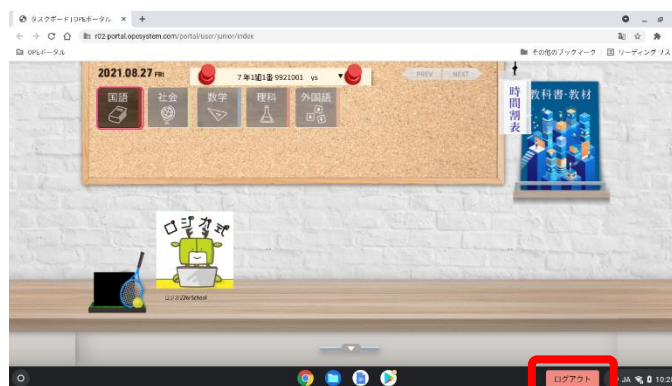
タスクボード | OPEポータル × +

r02-portal.opesystem.com/portal/user/junior/index

OPEポータル

その他のブックマーク

リーディング リスト

2021.08.27 FRI

7年1組1番 9921001 vs

PREV NEXT

国語

社会

数学

理科

外国語

時間割表

教科書·教材

ロジカ式

ロジカZeroSchool

ログアウト

JA 10:3